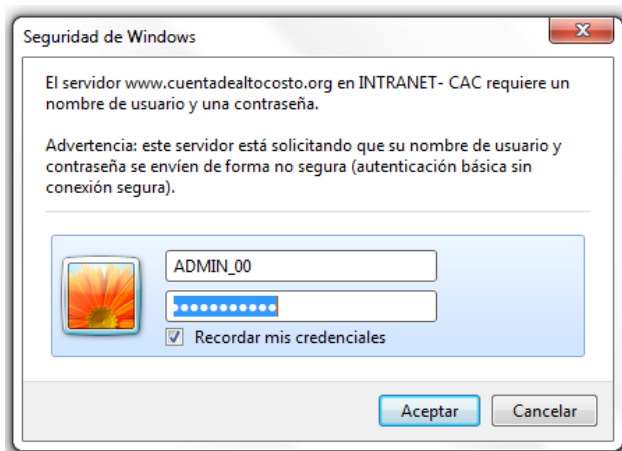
Seguridad de Windows

El servidor www.cuentadealtocosto.org en INTRANET- CAC requiere un nombre de usuario y una contraseña.

Advertencia: este servidor está solicitando que su nombre de usuario y contraseña se envíen de forma no segura (autenticación básica sin conexión segura).

ADMIN_00

●●●●●●●●●●●

Recordar mis credenciales

Aceptar

Cancelar